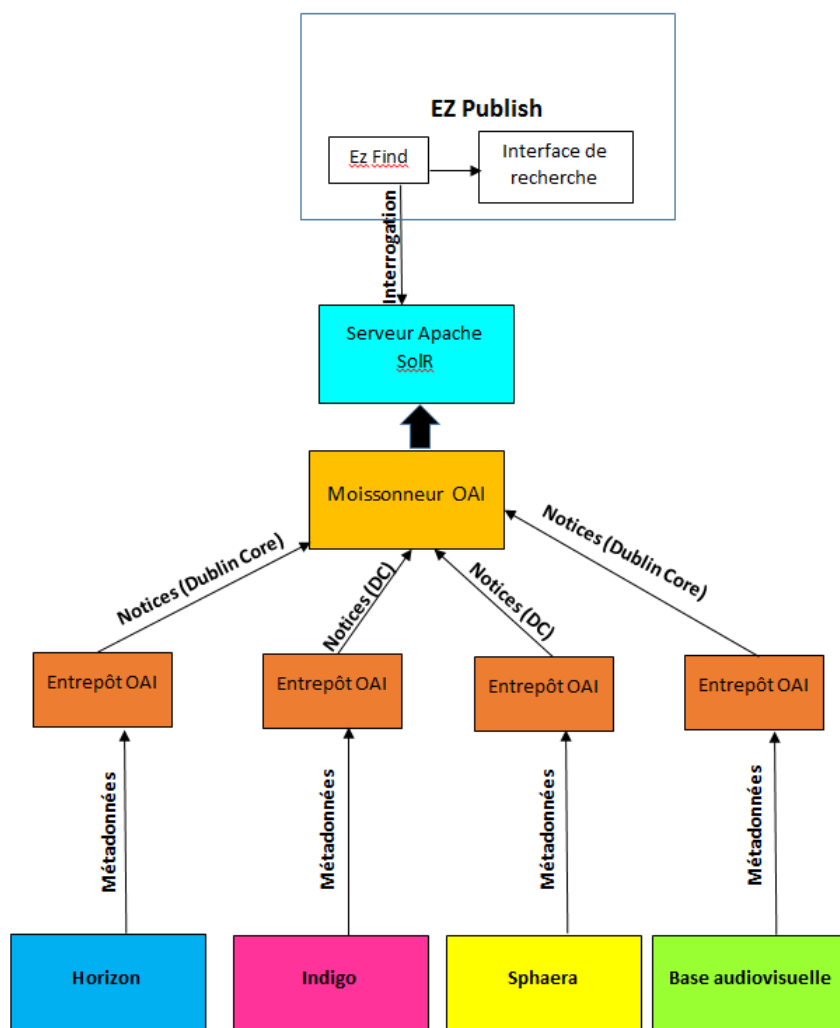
EZ Publish

Ez Find

Interface de recherche

Interrogation

Serveur Apache SolR

Moissonneur OAI

Notices (Dublin Core)

Notices (DC)

Notices (DC)

Notices (Dublin Core)

Entrepôt OAI

Entrepôt OAI

Entrepôt OAI

Entrepôt OAI

Métadonnées

Métadonnées

Métadonnées

Métadonnées

Horizon

Indigo

Sphaera

Base audiovisuelle